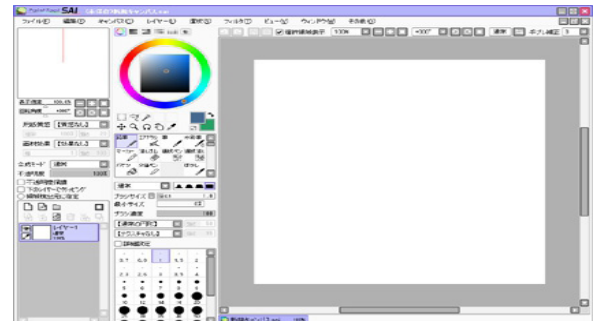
SAI

ファイル(F) 編集(E) キャンバス(C) レイヤー(L) 選択(S) フィルタ(T) ビュー(V) ウィンドウ(W) その他(O)

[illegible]

100%

+000°

通常

手ぶれ補正 3

レイヤー1
通常
100%

通常

ブラシサイズ

最小サイズ

ブラシ濃度

【通常の円形】

【テクスチャなし】

0.7 0.8 1 1.5 2
2.3 2.6 3 3.5 4

エアブラシ 水彩筆 ペン 鉛筆 マーカー 消しゴム 選択ペン 選択消し バケツ

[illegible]